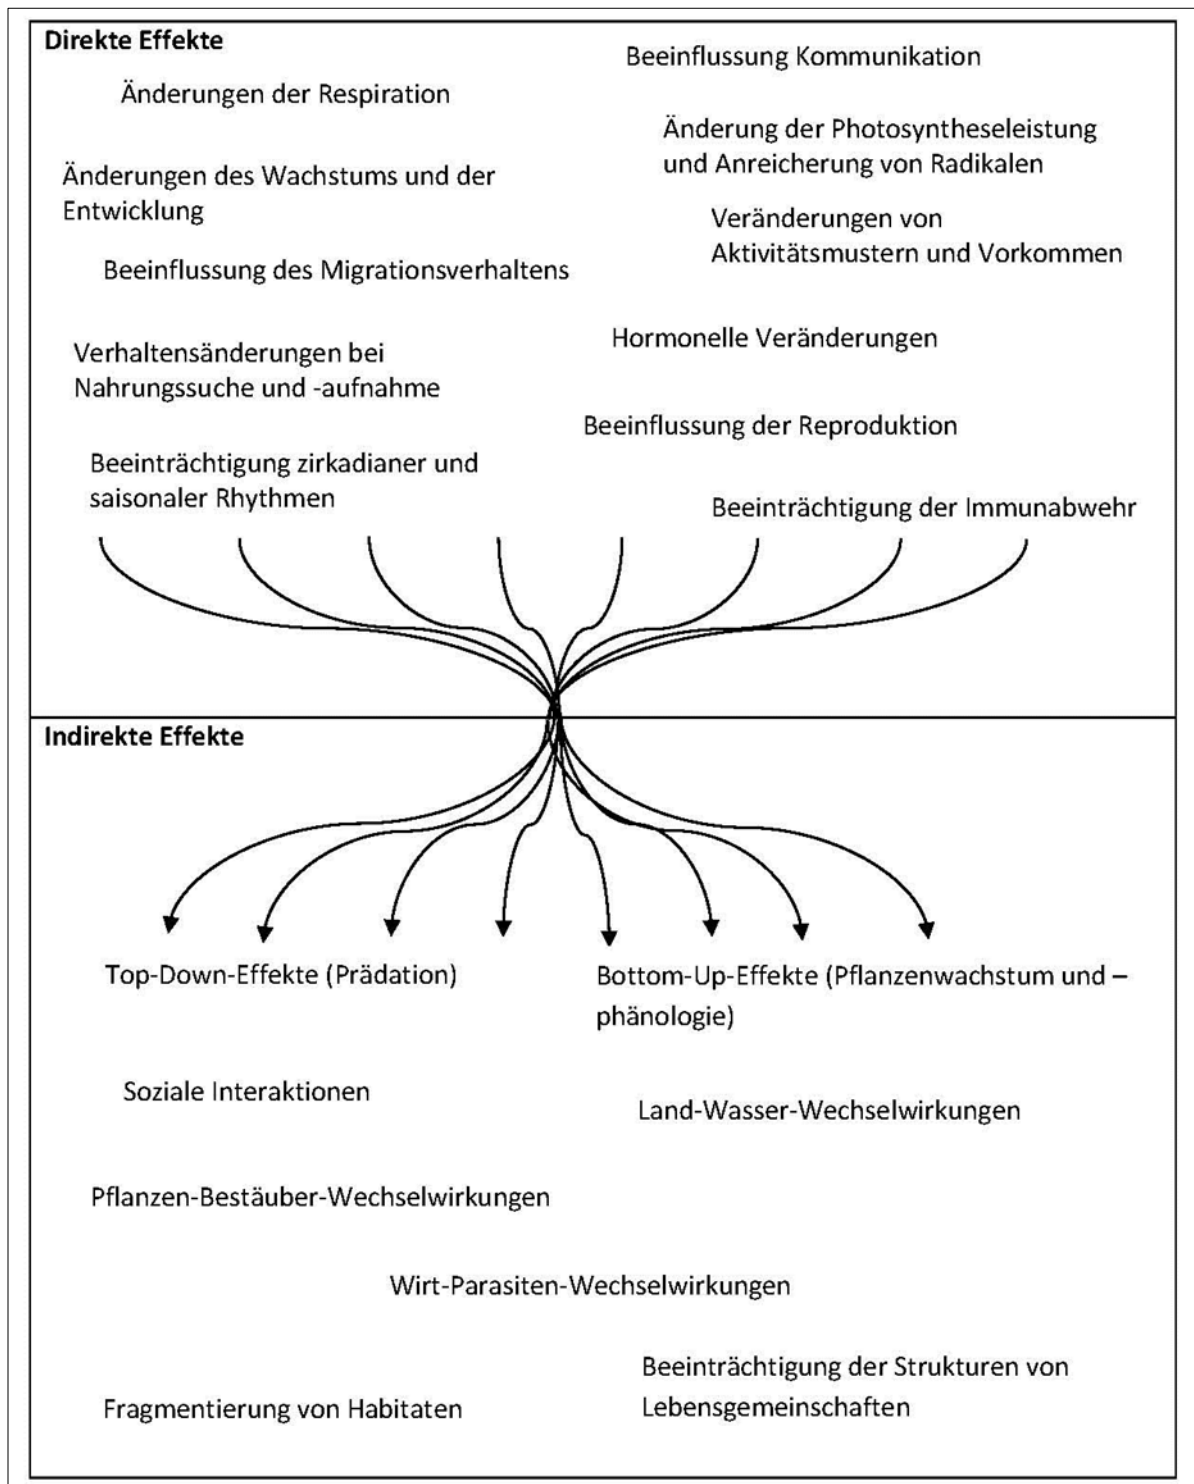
Direkte Effekte

Beeinflussung Kommunikation

Änderungen der Respiration

Änderung der Photosyntheseleistung und Anreicherung von Radikalen

Änderungen des Wachstums und der Entwicklung

Veränderungen von Aktivitätsmustern und Vorkommen

Beeinflussung des Migrationsverhaltens

Hormonelle Veränderungen

Verhaltensänderungen bei Nahrungssuche und -aufnahme

Beeinflussung der Reproduktion

Beeinträchtigung zirkadianer und saisonaler Rhythmen

Beeinträchtigung der Immunabwehr

Indirekte Effekte

Top-Down-Effekte (Prädation)

Bottom-Up-Effekte (Pflanzenwachstum und –phänologie)

Soziale Interaktionen

Land-Wasser-Wechselwirkungen

Pflanzen-Bestäuber-Wechselwirkungen

Wirt-Parasiten-Wechselwirkungen

Beeinträchtigung der Strukturen von Lebensgemeinschaften

Fragmentierung von Habitaten